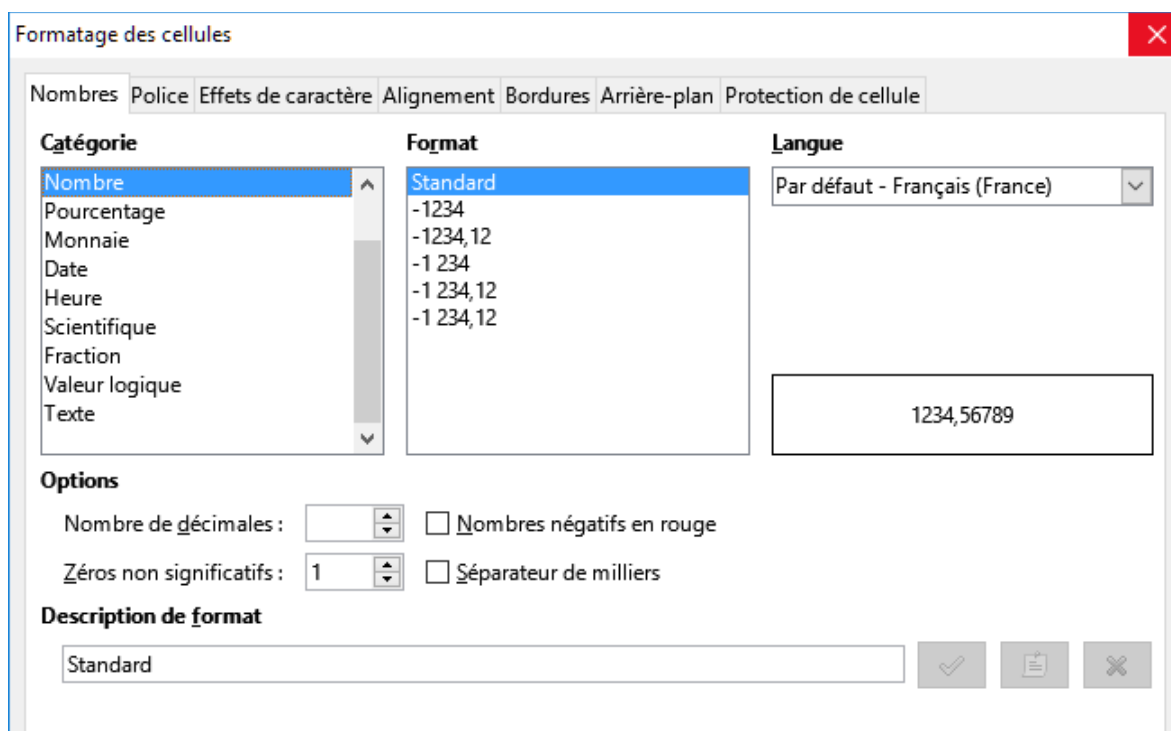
Formatage des cellules

Nombres Police Effets de caractère Alignement Bordures Arrière-plan Protection de cellule

Catégorie

Nombre
Pourcentage
Monnaie
Date
Heure
Scientifique
Fraction
Valeur logique
Texte

Format

Standard
-1234
-1234,12
-1 234
-1 234,12
-1 234,12

Langue

Par défaut - Français (France)

1234,56789

Options

Nombre de décimales :

Nombres négatifs en rouge

Zéros non significatifs : 1

Séparateur de milliers

Description de format

Standard